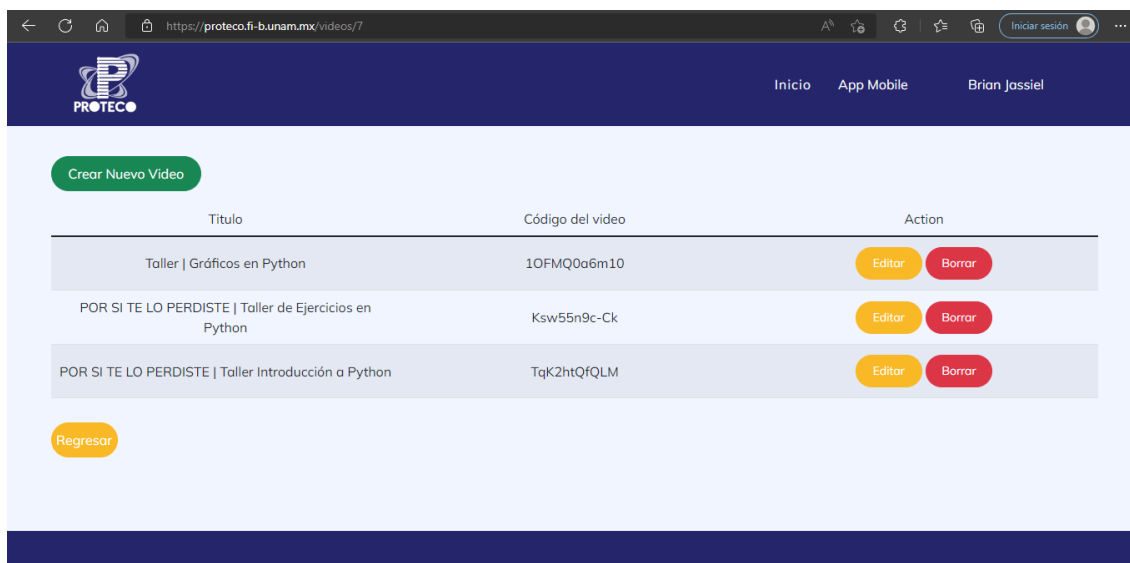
https://proteco.fi-b.unam.mx/videos/7

Iniciar sesión

PROTECO

Inicio App Mobile Brian Jassiel

Crear Nuevo Video

| Titulo | Código del video | Action |
|---|---|---|
| Taller \| Gráficos en Python | 1OFMQ0a6m10 | Editar Borrar |
| POR SI TE LO PERDISTE \| Taller de Ejercicios en Python | Ksw55n9c-Ck | Editar Borrar |
| POR SI TE LO PERDISTE \| Taller Introducción a Python | TqK2htQfQLM | Editar Borrar |

Regresar